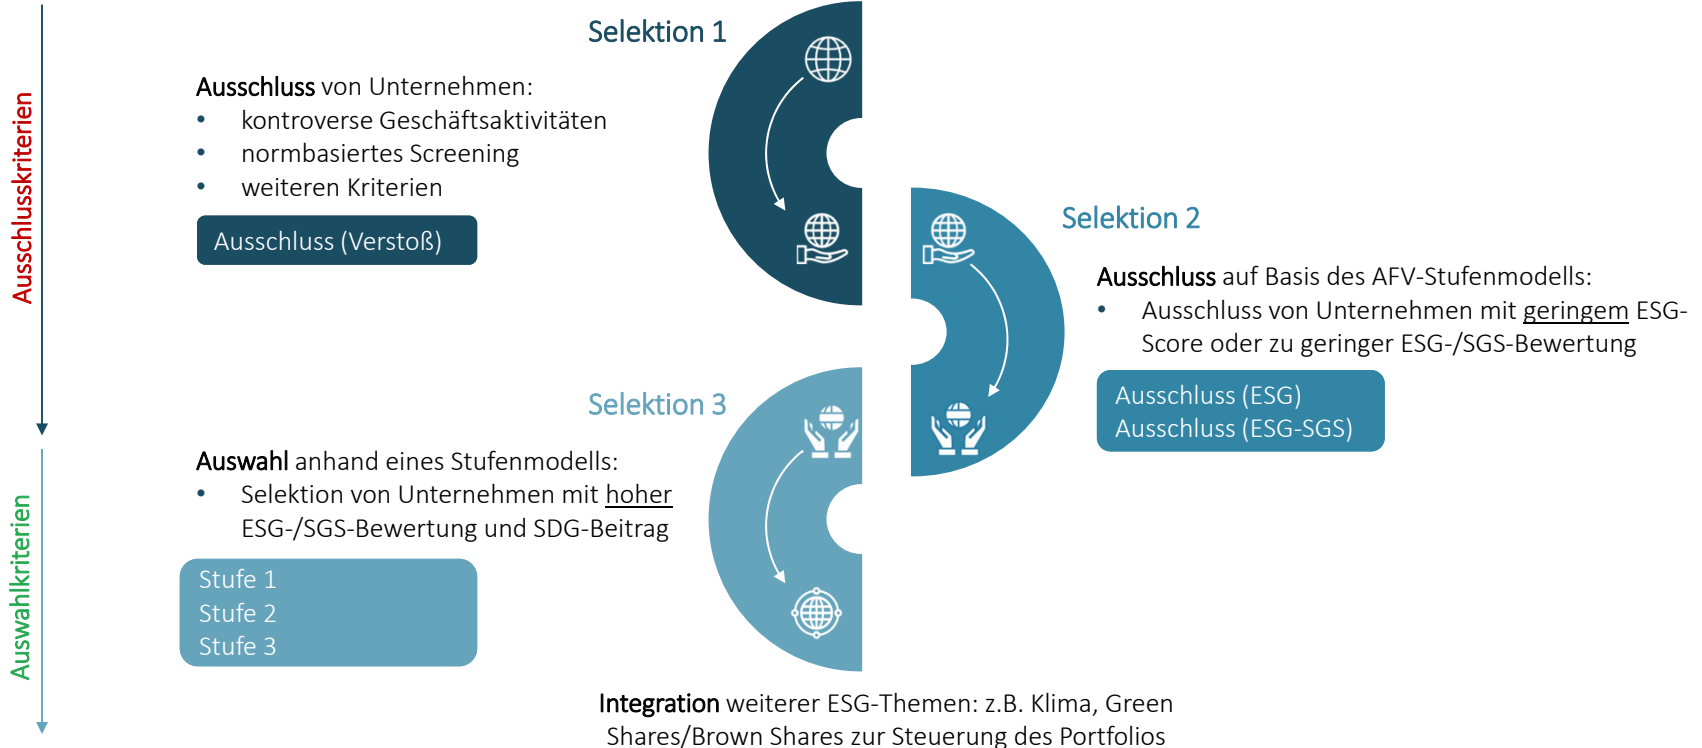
Ausschlusskriterien

Selektion 1

Ausschluss von Unternehmen:
- kontroverse Geschäftsaktivitäten
- normbasiertes Screening
- weiteren Kriterien

Ausschluss (Verstoß)

Selektion 2

Ausschluss auf Basis des AFV-Stufenmodells:
- Ausschluss von Unternehmen mit geringem ESG-Score oder zu geringer ESG-/SGS-Bewertung

Ausschluss (ESG)
Ausschluss (ESG-SGS)

Auswahlkriterien

Selektion 3

Auswahl anhand eines Stufenmodells:
- Selektion von Unternehmen mit hoher ESG-/SGS-Bewertung und SDG-Beitrag

Stufe 1
Stufe 2
Stufe 3

Integration weiterer ESG-Themen: z.B. Klima, Green Shares/Brown Shares zur Steuerung des Portfolios